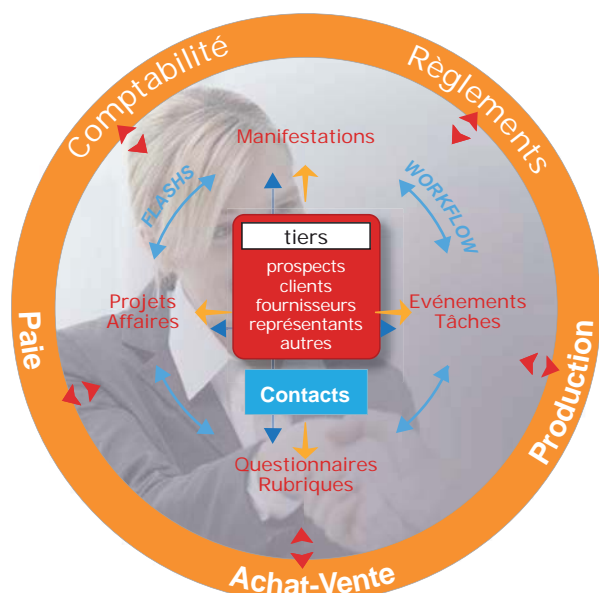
Comptabilité

Règlements

Production

Achat-Vente

Paie

Manifestations

FLASHS

WORKFLOW

tiers

prospects
clients
fournisseurs
représentants
autres

Projets
Affaires

Evénements
Tâches

Contacts

Questionnaires
Rubriques